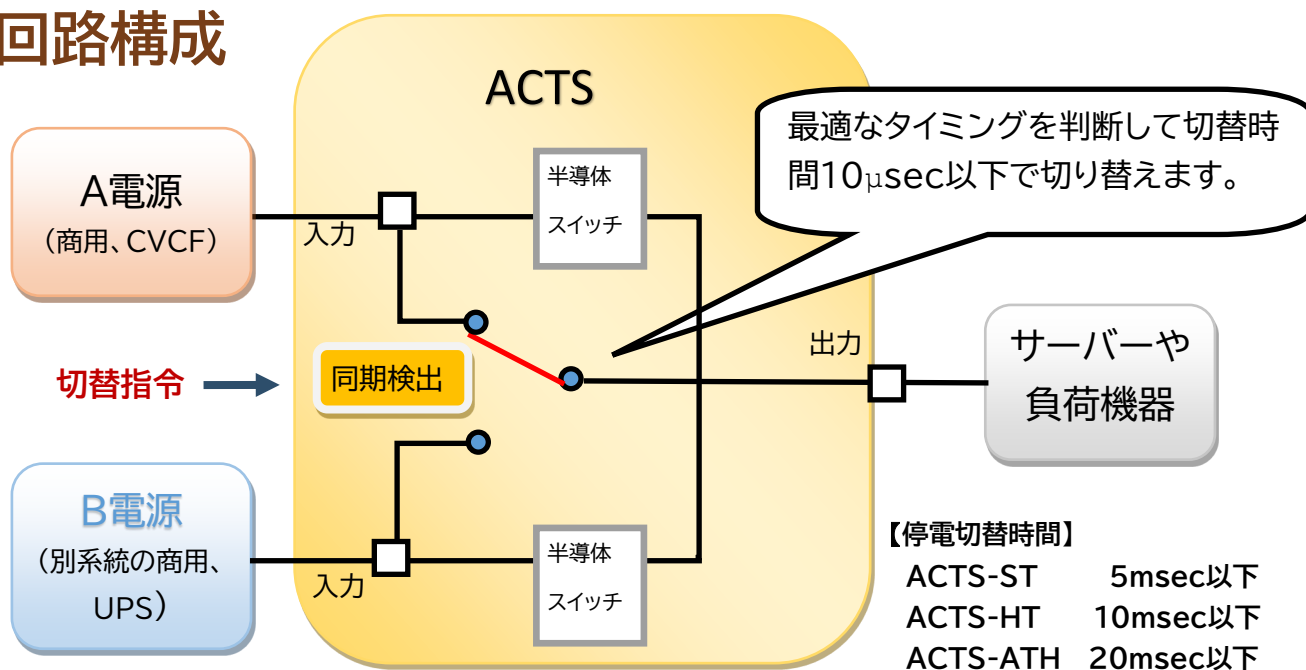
回路構成

ACTS

最適なタイミングを判断して切替時間10μsec以下で切り替えます。

A電源
（商用、CVCF）

入力

半導体
スイッチ

切替指令

同期検出

出力

サーバーや
負荷機器

B電源
（別系統の商用、UPS）

入力

半導体
スイッチ

【停電切替時間】

| ACTS-ST | 5msec以下 |
|---|---|
| ACTS-HT | 10msec以下 |
| ACTS-ATH | 20msec以下 |